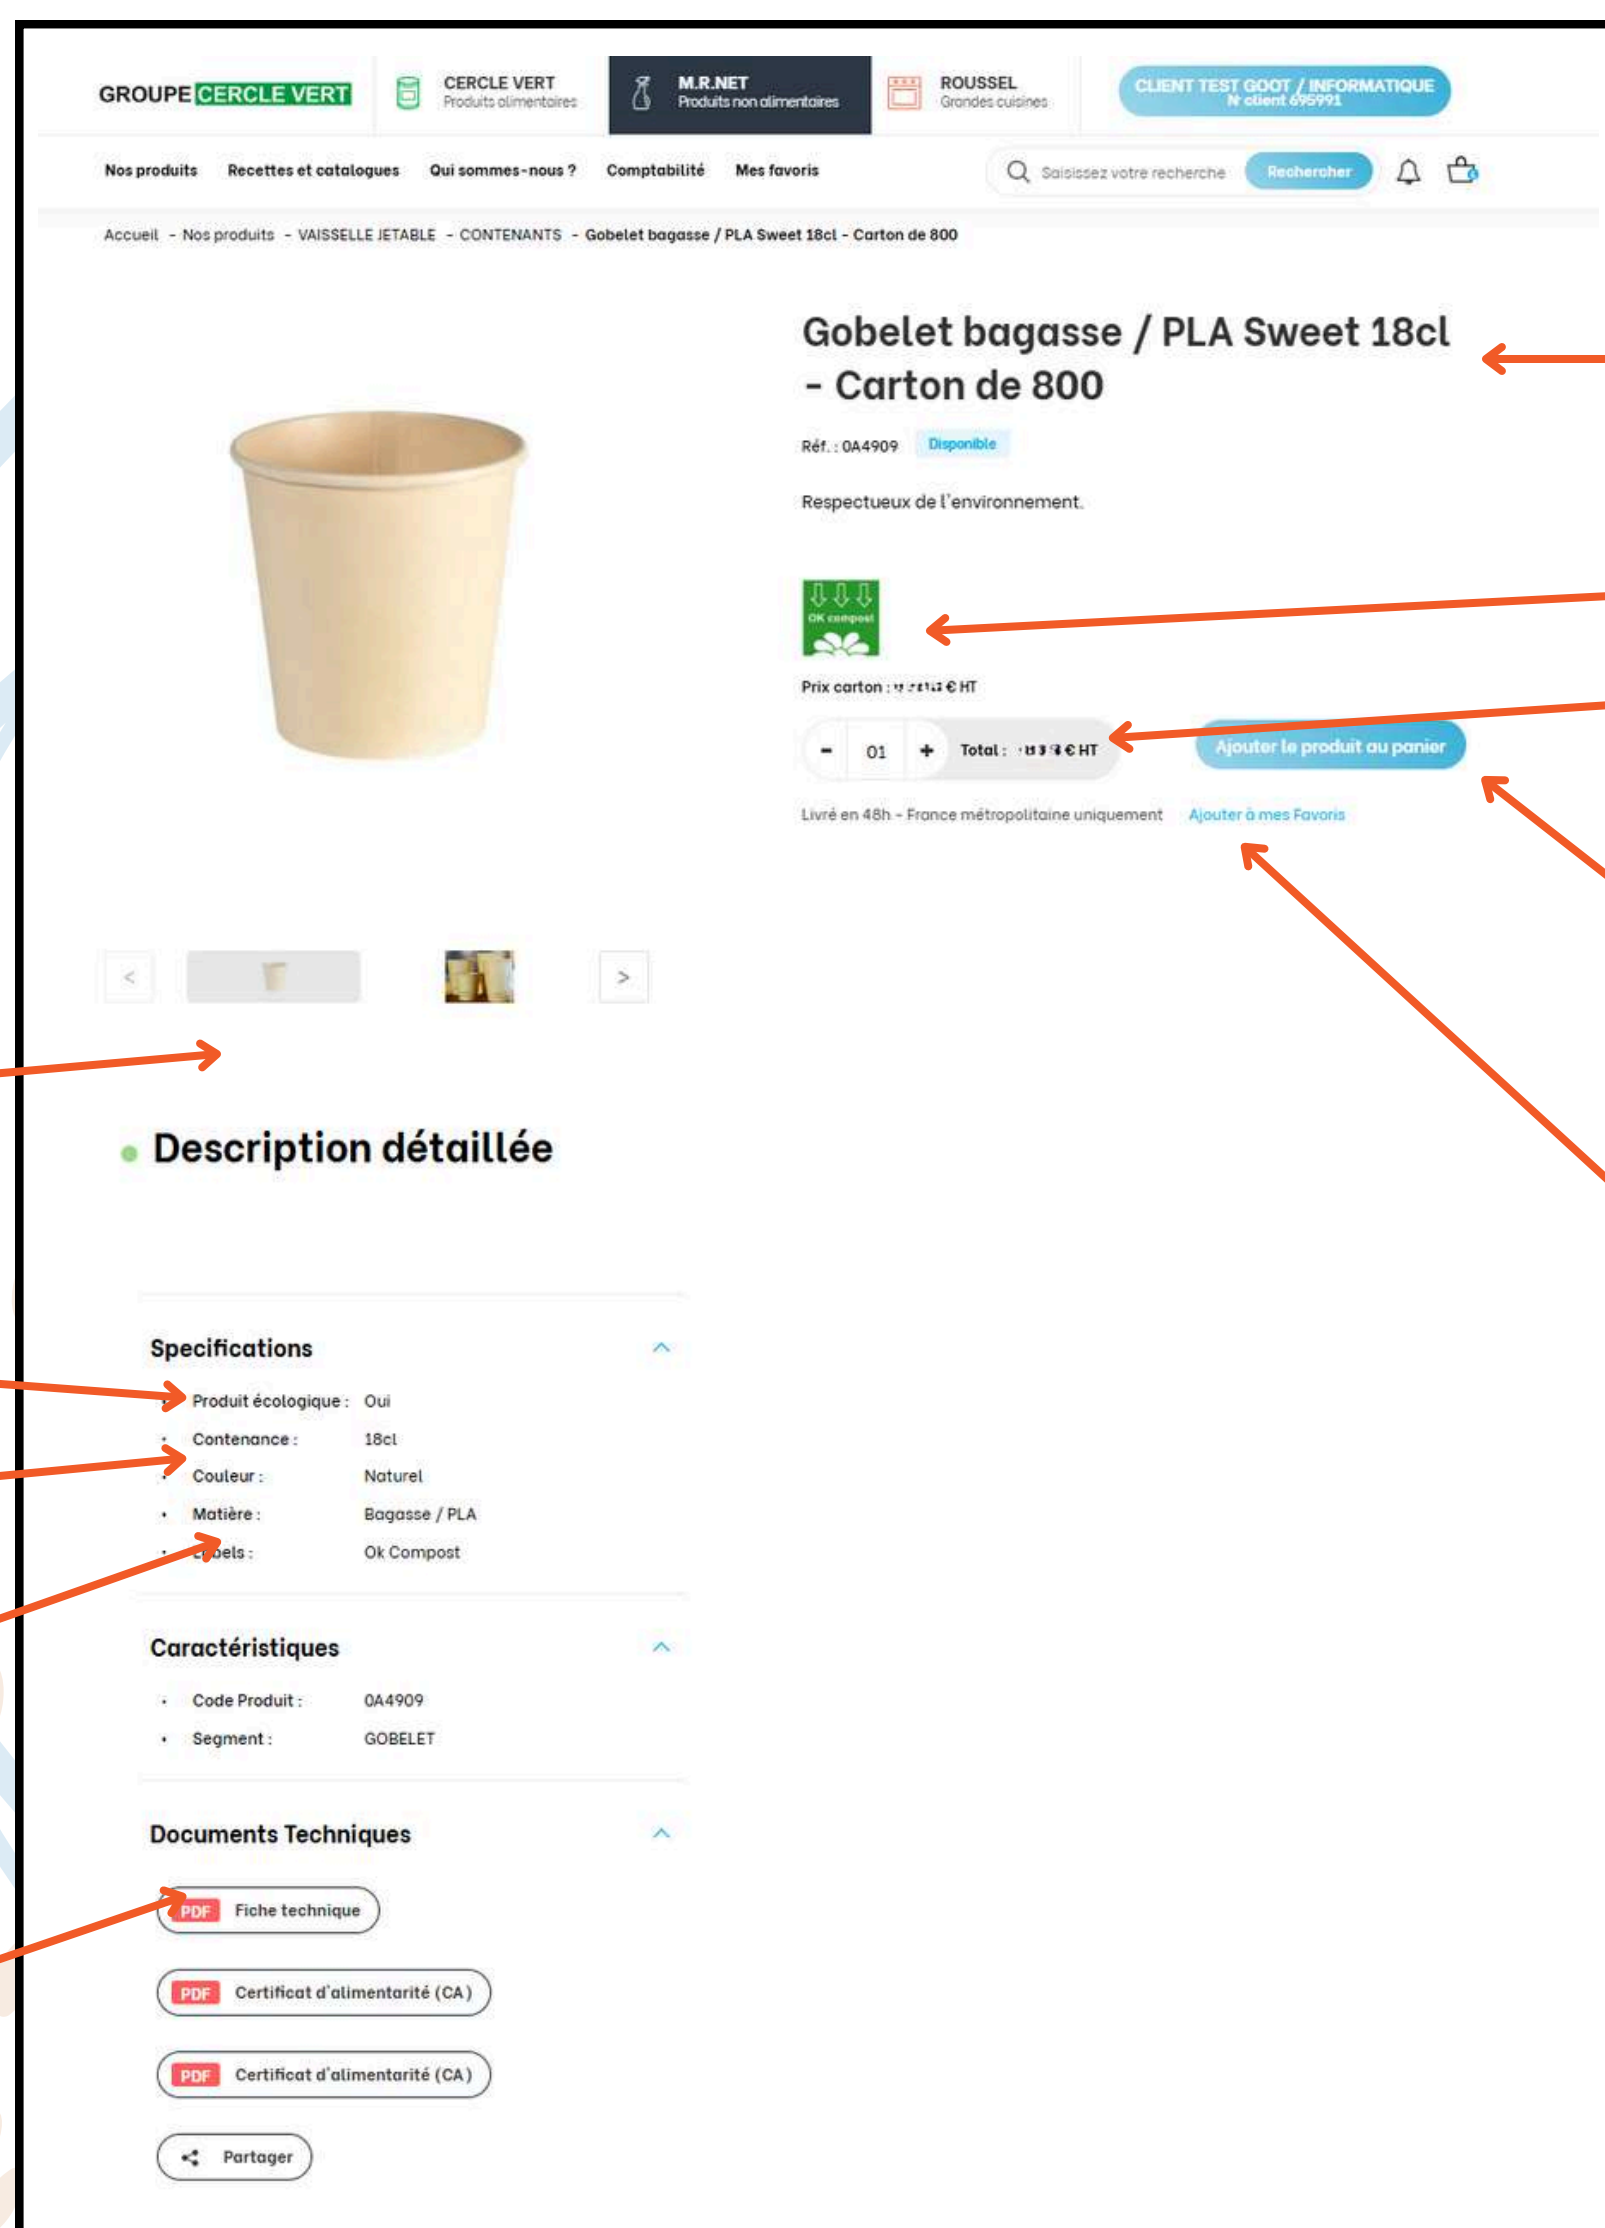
GROUPE CERCLE VERT

CERCLE VERT
Produits alimentaires

M.R.NET
Produits non alimentaires

ROUSSEL
Grandes cuisines

CLIENT TEST GOOT / INFORMATIQUE
N° client 695991

Nos produits   Recettes et catalogues   Qui sommes-nous ?   Comptabilité   Mes favoris

Saisissez votre recherche   Rechercher

Accueil - Nos produits - VAISSELLE JETABLE - CONTENANTS - Gobelet bagasse / PLA Sweet 18cl - Carton de 800

Gobelet bagasse / PLA Sweet 18cl - Carton de 800

Réf. : 0A4909   Disponible

Respectueux de l'environnement.

OK compost

Prix carton : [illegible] € HT

- 01 +   Total : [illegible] € HT   Ajouter le produit au panier

Livré en 48h - France métropolitaine uniquement   Ajouter à mes Favoris

Description détaillée

Specifications

Produit écologique : Oui
Contenance : 18cl
Couleur : Naturel
Matière : Bagasse / PLA
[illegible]bels : Ok Compost

Caractéristiques

Code Produit : 0A4909
Segment : GOBELET

Documents Techniques

PDF Fiche technique

PDF Certificat d'alimentarité (CA)

PDF Certificat d'alimentarité (CA)

Partager